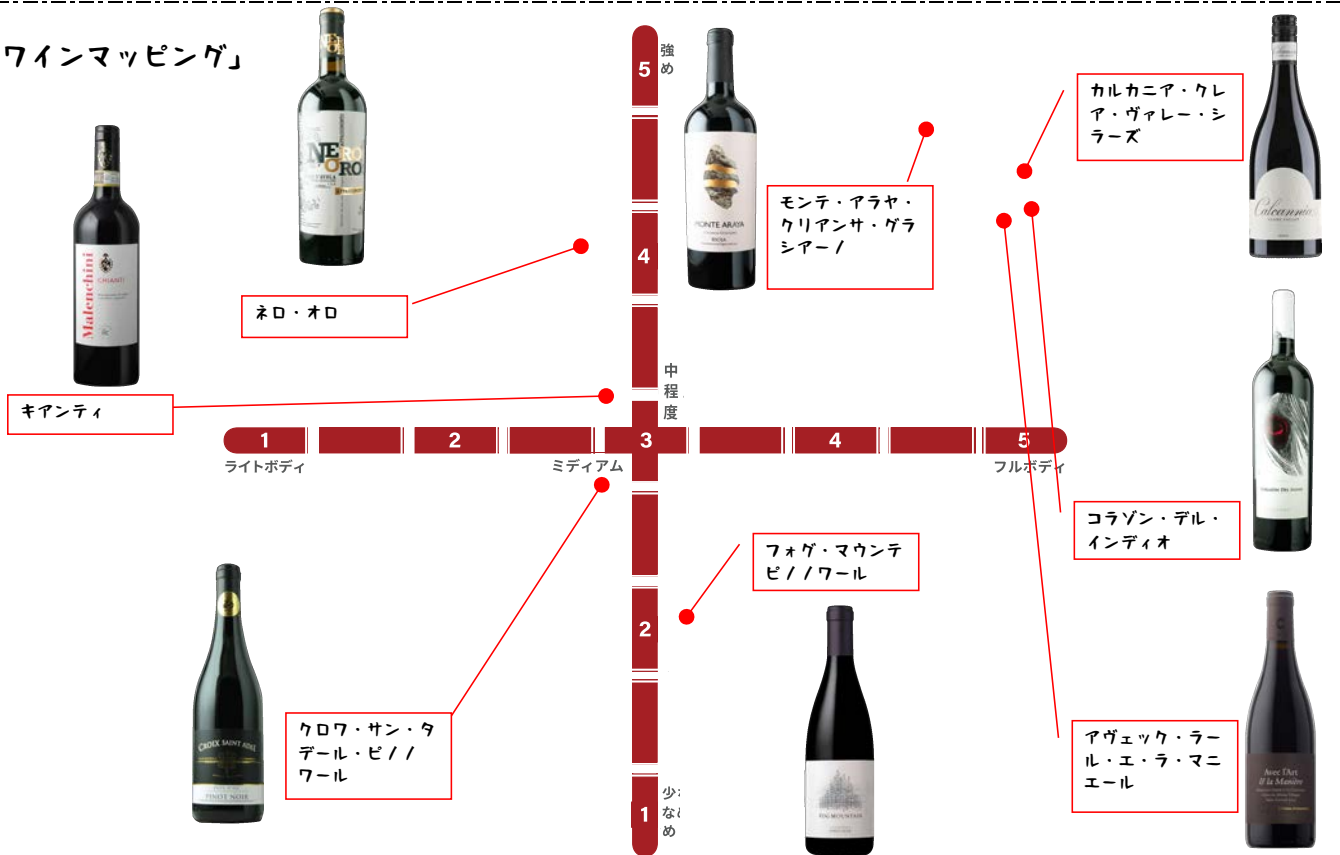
ワインマッピング」

5 強め

4

中程度

3

2

1 少なめ

1 ライトボディ
2
3 ミディアム
4
5 フルボディ

カルカニア・クレア・ヴァレー・シラーズ

モンテ・アラヤ・クリアンサ・グラシアーノ

ネロ・オロ

キアンティ

コラゾン・デル・インディオ

フォグ・マウンテ ピノノワール

クロワ・サン・タデール・ピノノワール

アヴェック・ラール・エ・ラ・マニエール

NERO ORO

Malenchini CHIANTI

MONTE ARAYA RIOJA

Calcannia

CROIX SAINT ADE PINOT NOIR

FOG MOUNTAIN

Avec l'Art & la Manière